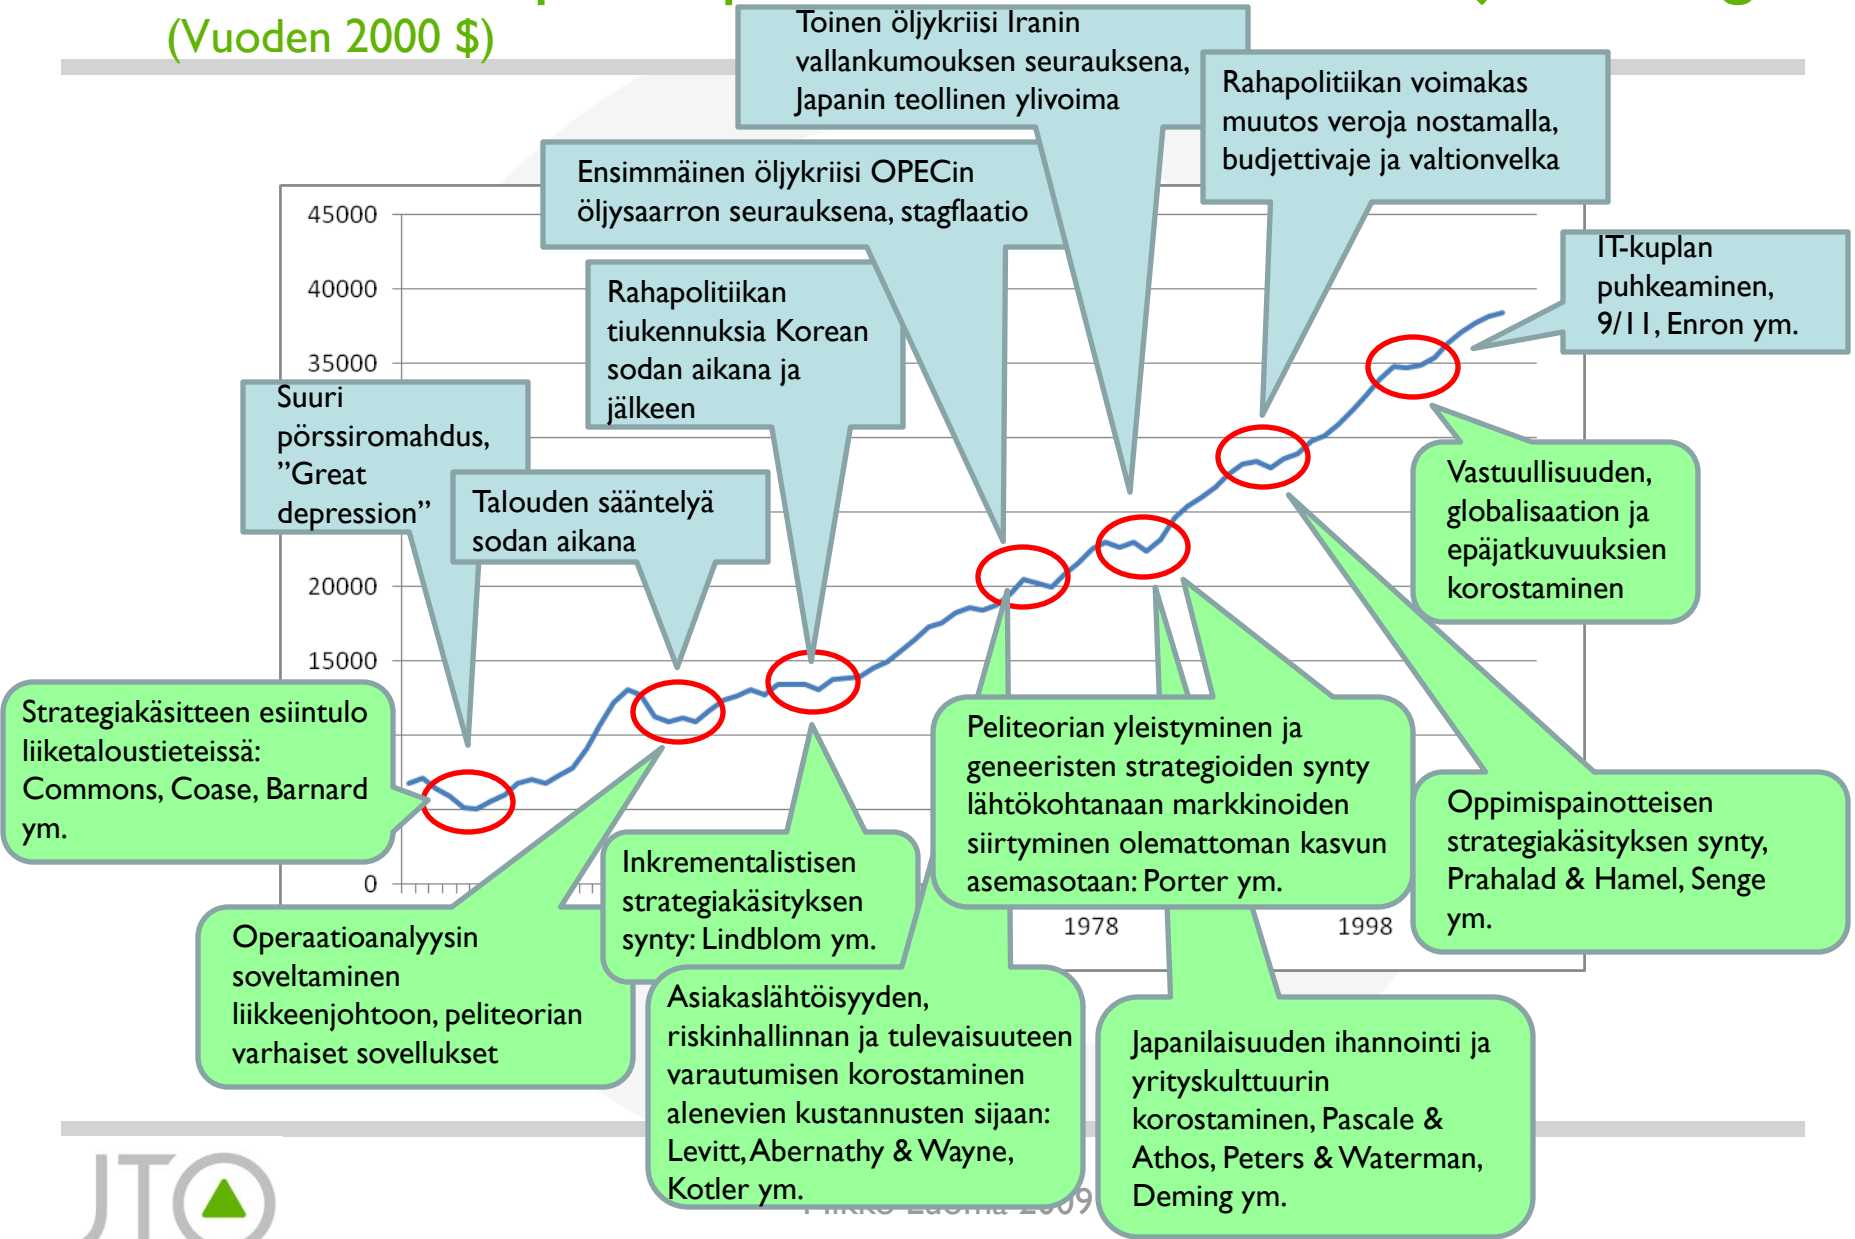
(Vuoden 2000 $)

Toinen öljykriisi Iranin vallankumouksen seurauksena, Japanin teollinen ylivoima

Rahapolitiikan voimakas muutos veroja nostamalla, budjettivaje ja valtionvelka

Ensimmäinen öljykriisi OPECin öljysaarron seurauksena, stagflaatio

IT-kuplan puhkeaminen, 9/11, Enron ym.

Rahapolitiikan tiukennuksia Korean sodan aikana ja jälkeen

Suuri pörssiromahdus, "Great depression"

Talouden sääntelyä sodan aikana

Vastuullisuuden, globalisaation ja epäjatkuvuuksien korostaminen

45000
40000
35000
20000
15000
0

Strategiakäsitteen esiintulo liiketaloustieteissä: Commons, Coase, Barnard ym.

Peliteorian yleistyminen ja geneeristen strategioiden synty lähtökohtanaan markkinoiden siirtyminen olemattoman kasvun asemasotaan: Porter ym.

Oppimispainotteisen strategiakäsityksen synty, Prahalad & Hamel, Senge ym.

Inkrementalistisen strategiakäsityksen synty: Lindblom ym.

1978
1998

Operaatioanalyysin soveltaminen liikkeenjohtoon, peliteorian varhaiset sovellukset

Asiakaslähtöisyyden, riskinhallinnan ja tulevaisuuteen varautumisen korostaminen alenevien kustannusten sijaan: Levitt, Abernathy & Wayne, Kotler ym.

Japanilaisuuden ihannointi ja yrityskulttuurin korostaminen, Pascale & Athos, Peters & Waterman, Deming ym.

Pikko Luoma 2009

JTO